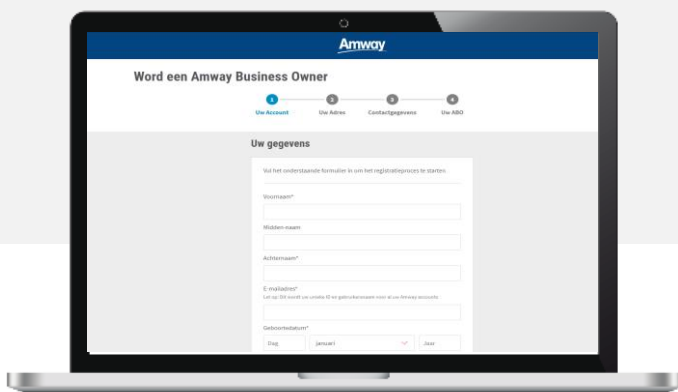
Amway

Word een Amway Business Owner

1 Uw Account
2 Uw Adres
3 Contactgegevens
4 Uw ABO

Uw gegevens

Vul het onderstaande formulier in om het registratieproces te starten.

Voornaam*

Midden naam

Achternaam*

E-mailadres*
Let op: Dit wordt uw unieke ID en gebruikersnaam voor al uw Amway accounts

Geboortedatum*

Dag
Januari
Jaar